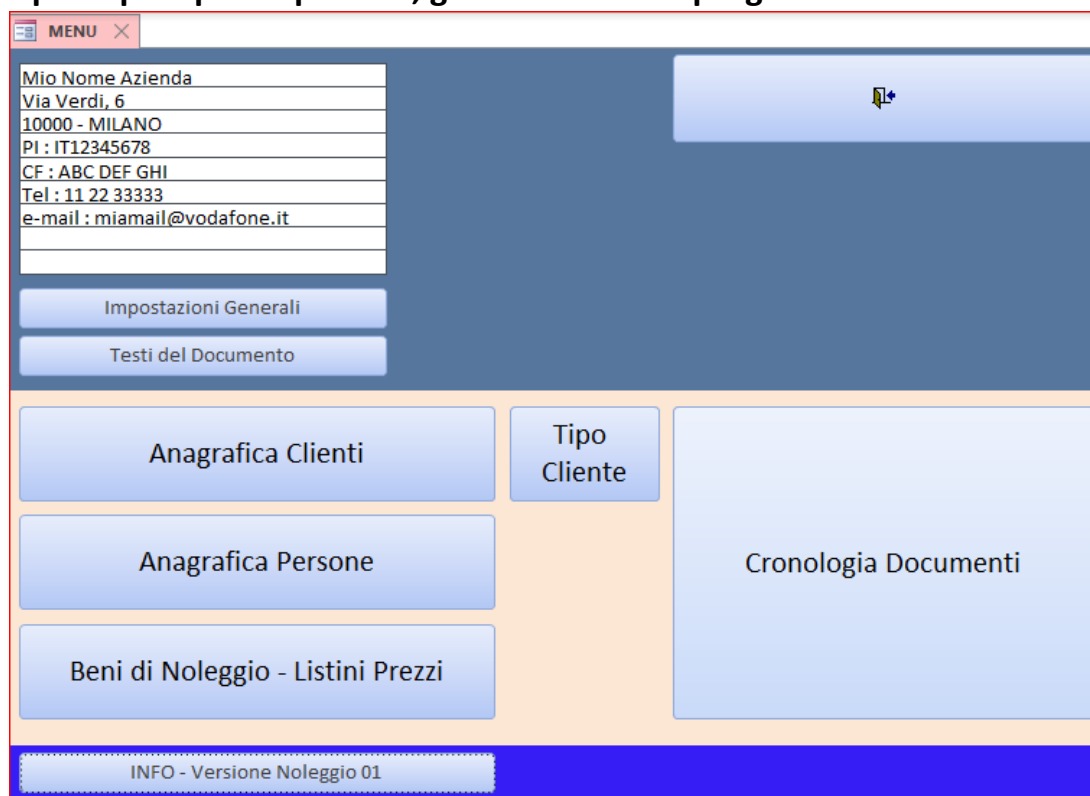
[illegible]

MENU

Mio Nome Azienda
Via Verdi, 6
10000 - MILANO
PI : IT12345678
CF : ABC DEF GHI
Tel : 11 22 33333
e-mail : miamail@vodafone.it

Impostazioni Generali

Testi del Documento

Anagrafica Clienti

Tipo Cliente

Cronologia Documenti

Anagrafica Persone

Beni di Noleggio - Listini Prezzi

INFO - Versione Noleggio 01